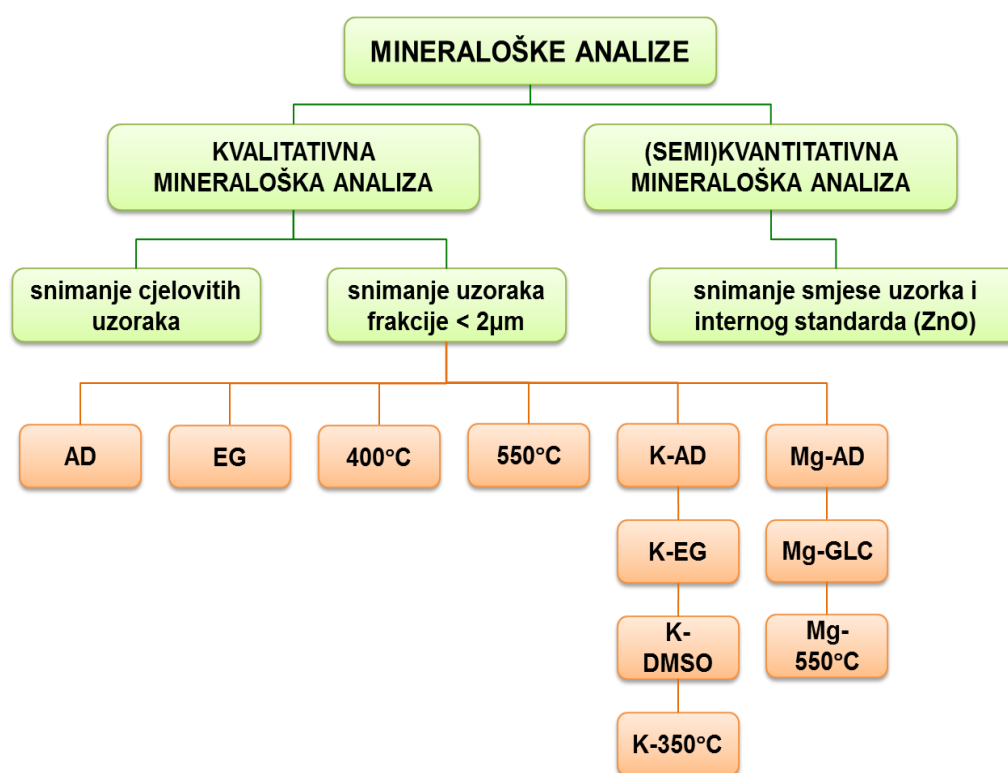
MINERALOŠKE ANALIZE

KVALITATIVNA MINERALOŠKA ANALIZA

(SEMI)KVANTITATIVNA MINERALOŠKA ANALIZA

snimanje cjelovitih uzoraka

snimanje uzoraka frakcije < 2μm

snimanje smjese uzorka i internog standarda (ZnO)

AD

EG

400°C

550°C

K-AD

K-EG

K-DMSO

K-350°C

Mg-AD

Mg-GLC

Mg-550°C